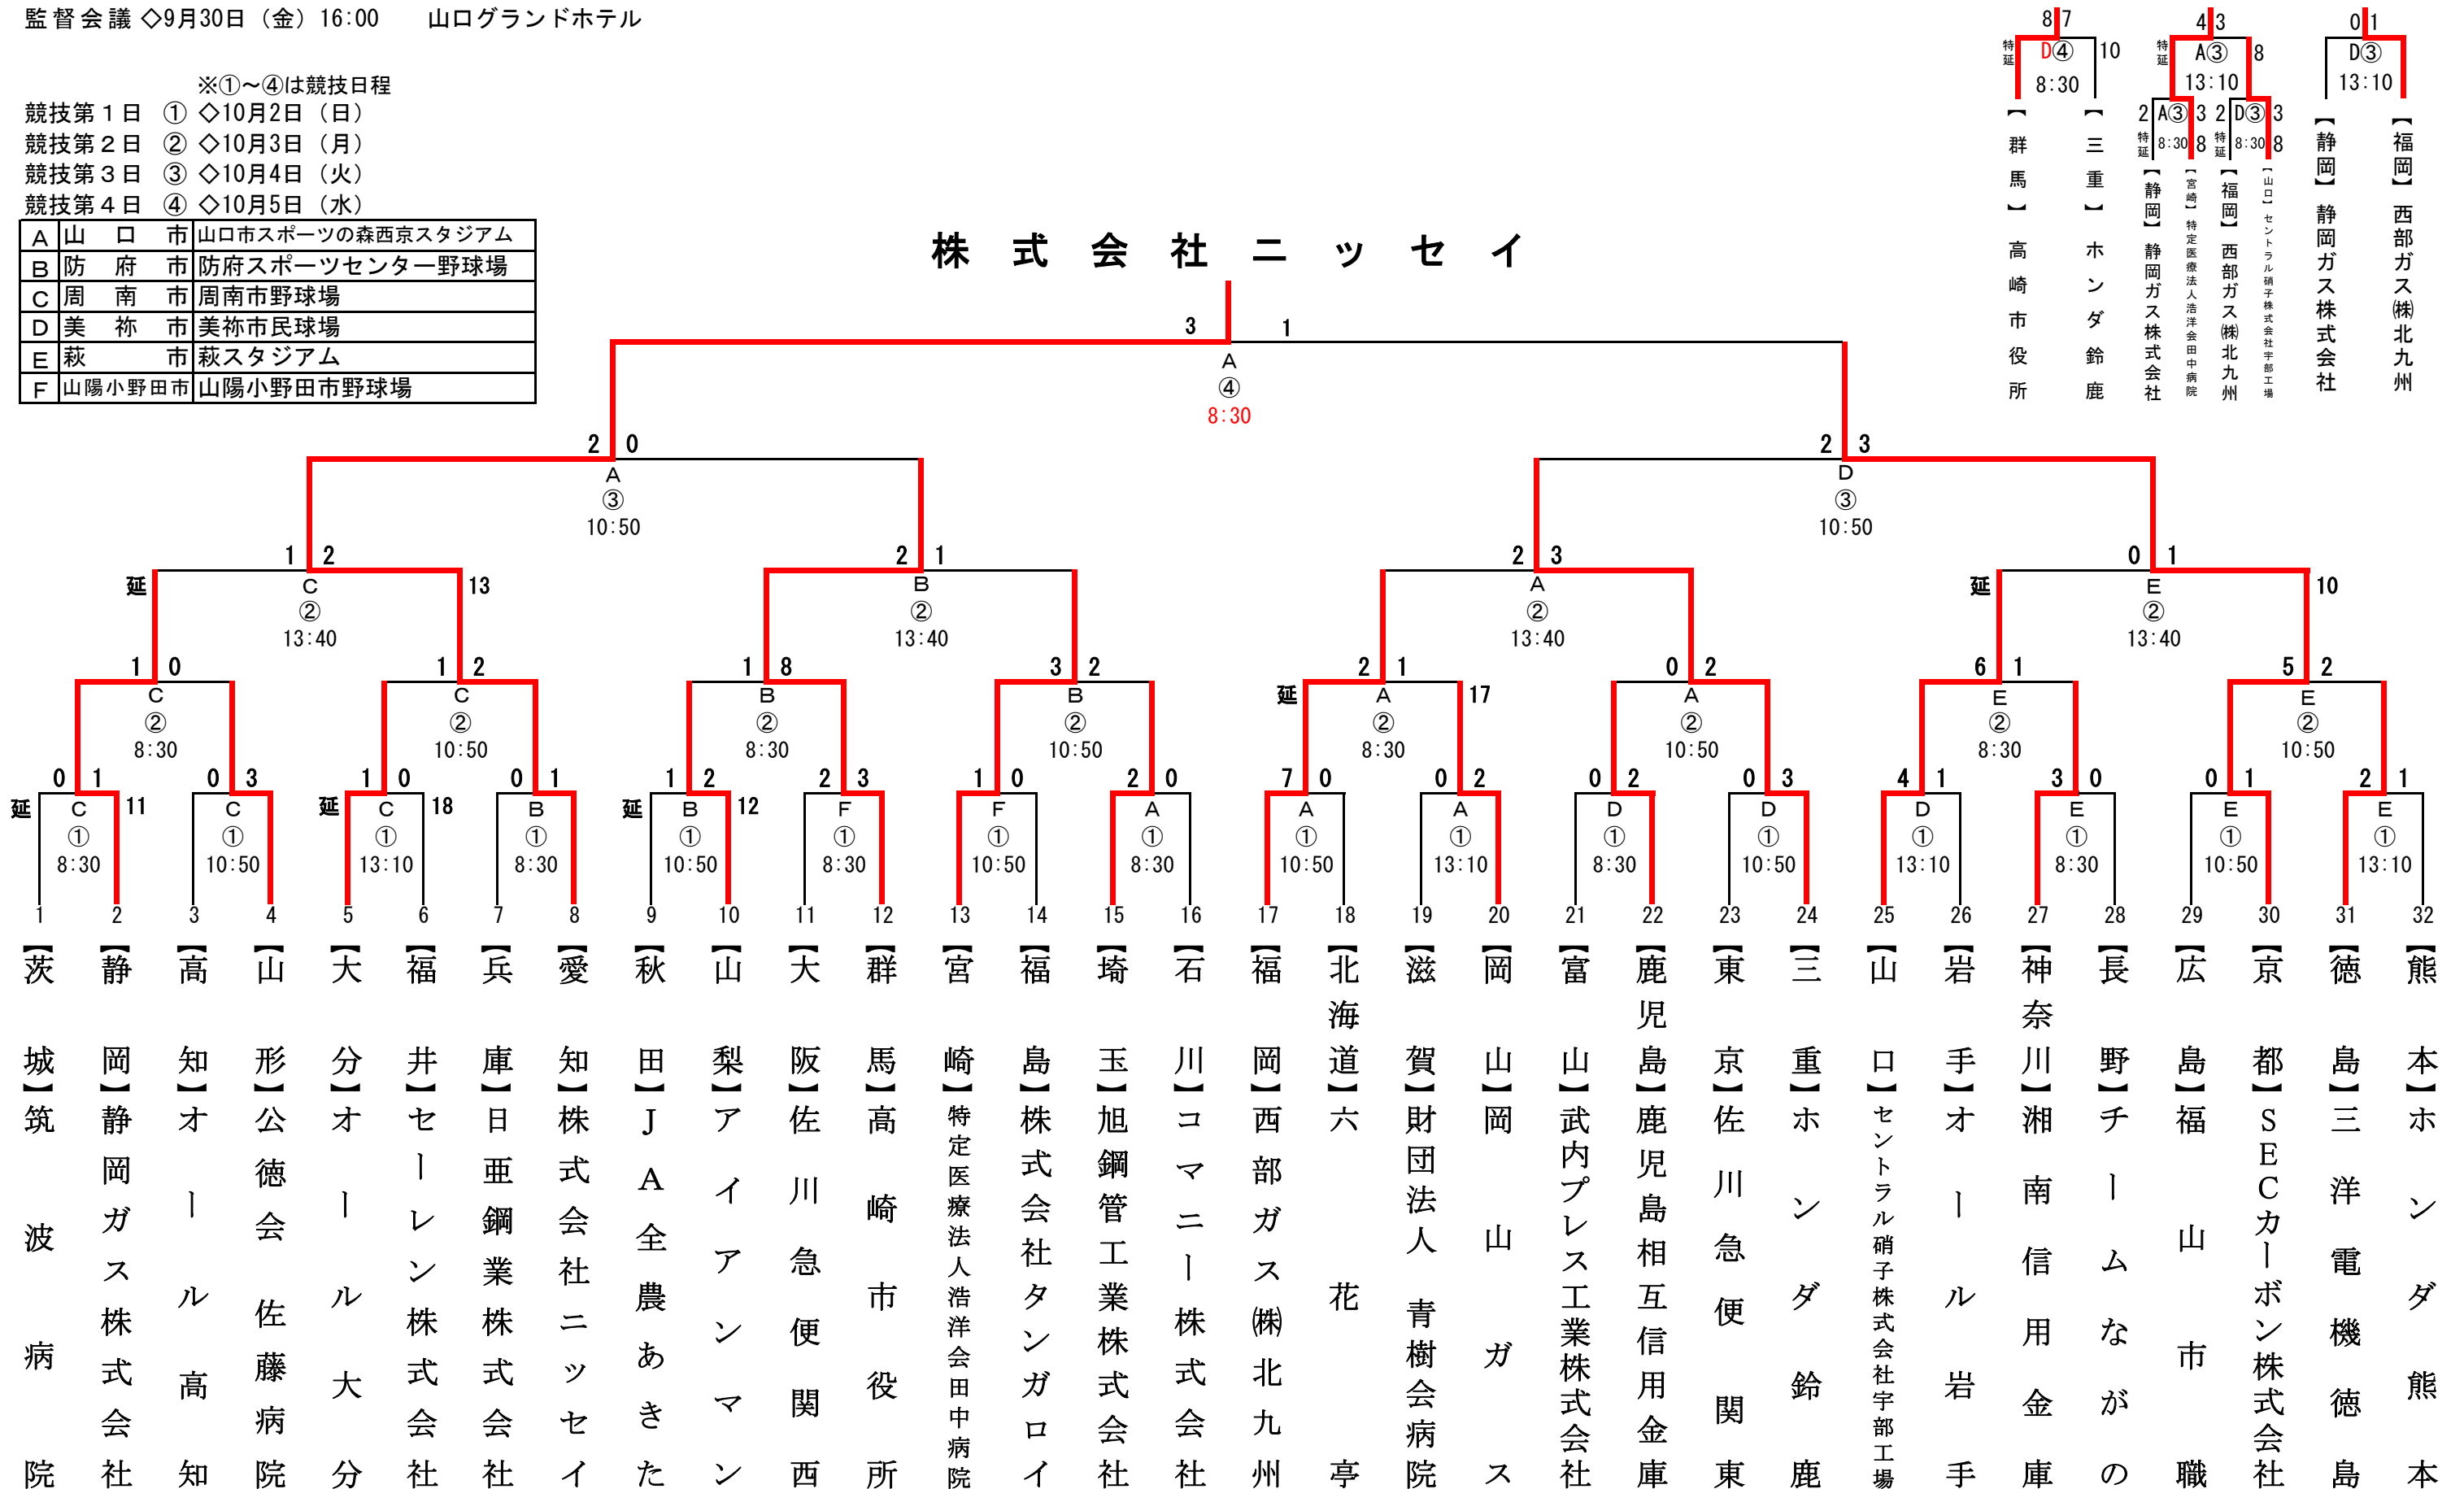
監督会議 ◇9月30日（金）16:00　山口グランドホテル

※①～④は競技日程
競技第１日 ① ◇10月2日（日）
競技第２日 ② ◇10月3日（月）
競技第３日 ③ ◇10月4日（火）
競技第４日 ④ ◇10月5日（水）

| A | 山口市 | 山口市スポーツの森西京スタジアム |
|---|---|---|
| B | 防府市 | 防府スポーツセンター野球場 |
| C | 周南市 | 周南市野球場 |
| D | 美祢市 | 美祢市民球場 |
| E | 萩市 | 萩スタジアム |
| F | 山陽小野田市 | 山陽小野田市野球場 |

株式会社ニッセイ

3 1
A ④ 8:30

2 0
A ③ 10:50

2 3
D ③ 10:50

1 2 延 C ② 13:40 13
2 1 B ② 13:40
2 3 A ② 13:40
0 1 延 E ② 13:40 10

1 0 C ② 8:30
1 2 C ② 10:50
1 8 B ② 8:30
3 2 B ② 10:50
2 1 延 A ② 8:30 17
0 2 A ② 10:50
6 1 E ② 8:30
5 2 E ② 10:50

0 1 延 C ① 8:30 11
0 3 C ① 10:50
1 0 延 C ① 13:10 18
0 1 B ① 8:30
1 2 延 B ① 10:50 12
2 3 F ① 8:30
1 0 F ① 10:50
2 0 A ① 8:30
7 0 A ① 10:50
0 2 A ① 13:10
0 2 D ① 8:30
0 3 D ① 10:50
4 1 D ① 13:10
3 0 E ① 8:30
0 1 E ① 10:50
2 1 E ① 13:10

1 【茨城】筑波病院
2 【静岡】静岡ガス株式会社
3 【高知】オール高知
4 【山形】公徳会佐藤病院
5 【大分】オール大分
6 【福井】セーレン株式会社
7 【兵庫】日亜鋼業株式会社
8 【愛知】株式会社ニッセイ
9 【秋田】JA全農あきた
10 【山梨】アイアンマン
11 【大阪】佐川急便関西
12 【群馬】高崎市役所
13 【宮崎】特定医療法人浩洋会田中病院
14 【福島】株式会社タンガロイ
15 【埼玉】旭鋼管工業株式会社
16 【石川】コマニー株式会社
17 【福岡】西部ガス㈱北九州
18 【北海道】六花亭
19 【滋賀】財団法人青樹会病院
20 【岡山】岡山ガス
21 【富山】武内プレス工業株式会社
22 【鹿児島】鹿児島相互信用金庫
23 【東京】佐川急便関東
24 【三重】ホンダ鈴鹿
25 【山口】セントラル硝子株式会社宇部工場
26 【岩手】オール岩手
27 【神奈川】湘南信用金庫
28 【長野】チームながの
29 【広島】福山市職
30 【京都】SECカーボン株式会社
31 【徳島】三洋電機徳島
32 【熊本】ホンダ熊本

8 7 特延 D④ 8:30 10
【群馬】高崎市役所
【三重】ホンダ鈴鹿

4 3 特延 A③ 13:10 8
2 A③ 3 特延 8:30 8
2 D③ 3 特延 8:30 8
【静岡】静岡ガス株式会社
【宮崎】特定医療法人浩洋会田中病院
【福岡】西部ガス㈱北九州
【山口】セントラル硝子株式会社宇部工場

0 1 D③ 13:10
【静岡】静岡ガス株式会社
【福岡】西部ガス㈱北九州